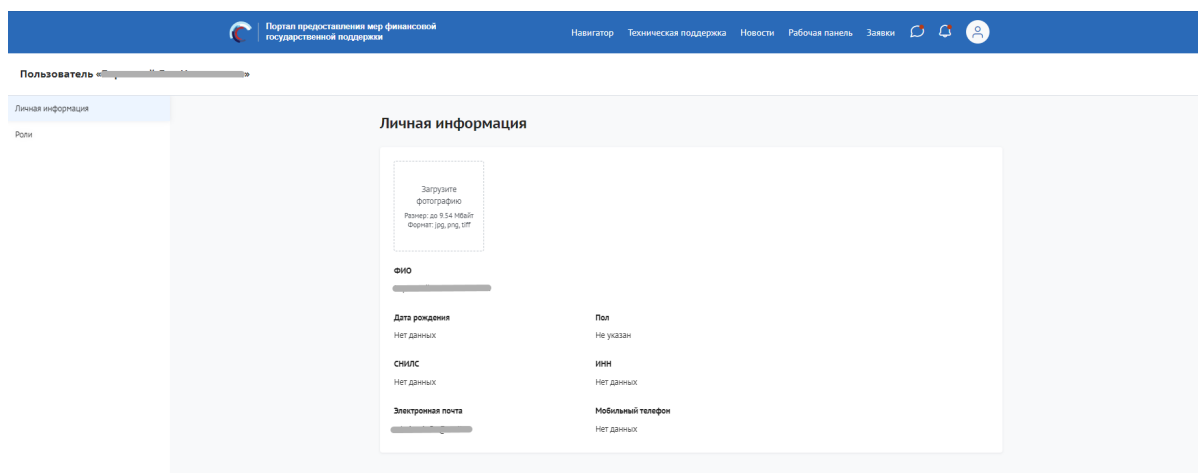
Портал предоставления мер финансовой государственной поддержки

Навигатор Техническая поддержка Новости Рабочая панель Заявки

Пользователь «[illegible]»

Личная информация

Роли

Личная информация

Загрузите фотографию
Размер: до 9.54 Мбайт
Формат: jpg, png, tiff

ФИО
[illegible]

Дата рождения
Нет данных

Пол
Не указан

СНИЛС
Нет данных

ИНН
Нет данных

Электронная почта
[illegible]

Мобильный телефон
Нет данных